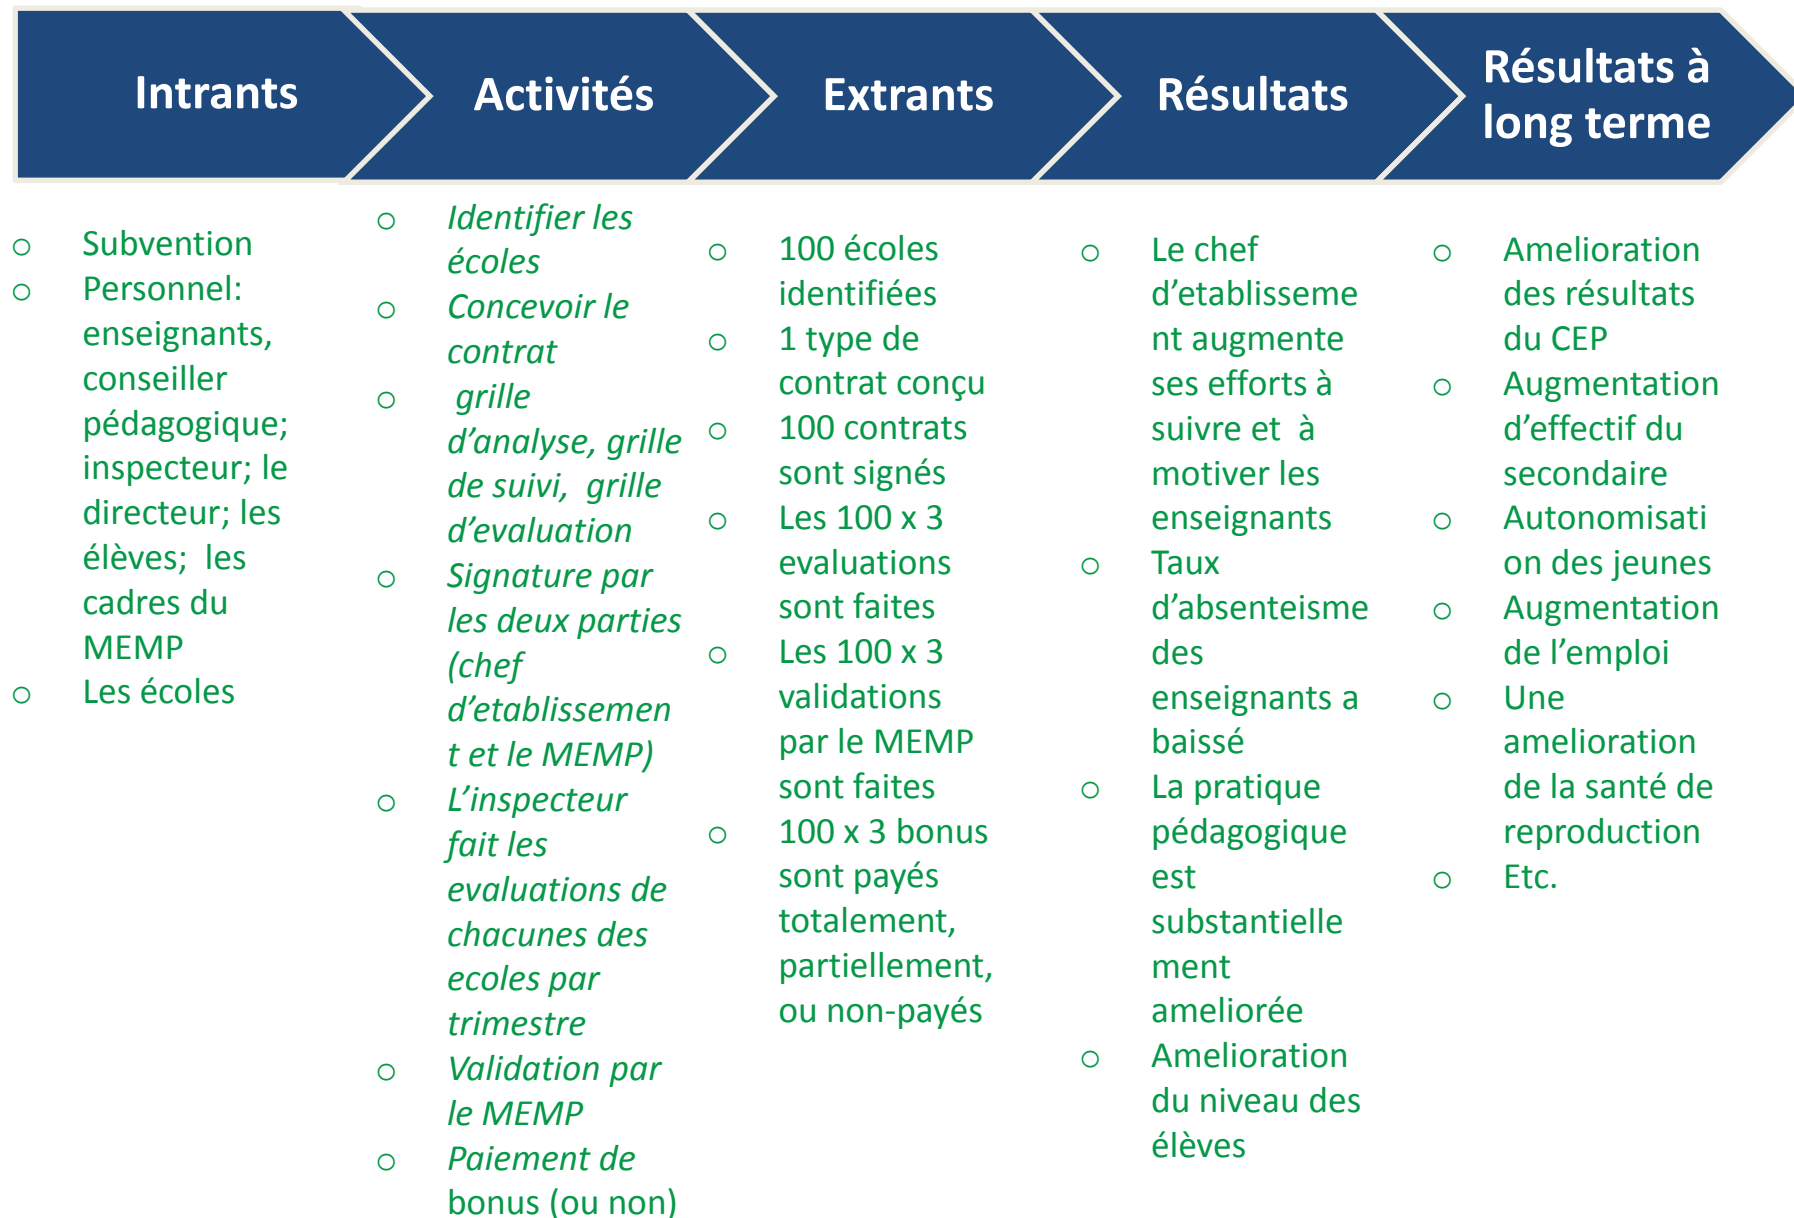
Intrants

Activités

Extrants

Résultats

Résultats à long terme

○ Subvention
○ Personnel: enseignants, conseiller pédagogique; inspecteur; le directeur; les élèves; les cadres du MEMP
○ Les écoles

○ Identifier les écoles
○ Concevoir le contrat
○ grille d'analyse, grille de suivi, grille d'evaluation
○ Signature par les deux parties (chef d'etablissement et le MEMP)
○ L'inspecteur fait les evaluations de chacunes des ecoles par trimestre
○ Validation par le MEMP
○ Paiement de bonus (ou non)

○ 100 écoles identifiées
○ 1 type de contrat conçu
○ 100 contrats sont signés
○ Les 100 x 3 evaluations sont faites
○ Les 100 x 3 validations par le MEMP sont faites
○ 100 x 3 bonus sont payés totalement, partiellement, ou non-payés

○ Le chef d'etablissement augmente ses efforts à suivre et à motiver les enseignants
○ Taux d'absenteisme des enseignants a baissé
○ La pratique pédagogique est substantiellement ameliorée
○ Amelioration du niveau des élèves

○ Amelioration des résultats du CEP
○ Augmentation d'effectif du secondaire
○ Autonomisation des jeunes
○ Augmentation de l'emploi
○ Une amelioration de la santé de reproduction
○ Etc.